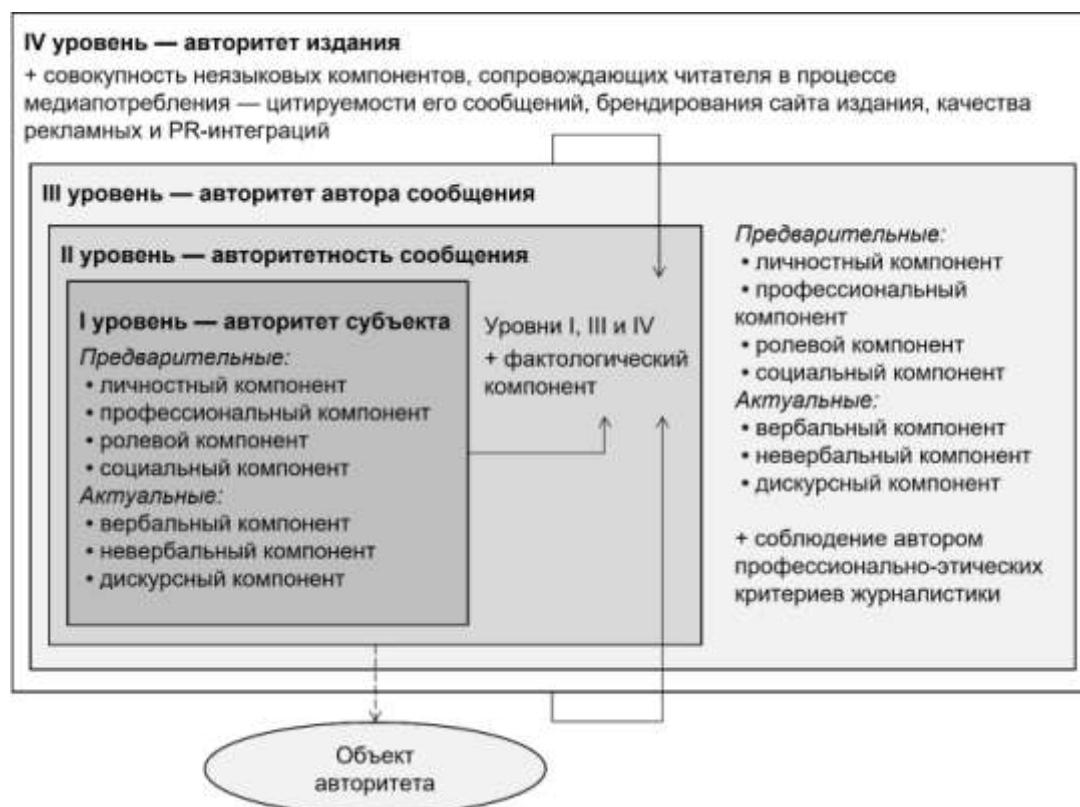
IV уровень — авторитет издания

+ совокупность неязыковых компонентов, сопровождающих читателя в процессе медиапотребления — цитируемости его сообщений, брендирования сайта издания, качества рекламных и PR-интеграций

III уровень — авторитет автора сообщения

II уровень — авторитетность сообщения

I уровень — авторитет субъекта

*Предварительные:*
• личностный компонент
• профессиональный компонент
• ролевой компонент
• социальный компонент

*Актуальные:*
• вербальный компонент
• невербальный компонент
• дискурсный компонент

Уровни I, III и IV
+ фактологический компонент

*Предварительные:*
• личностный компонент
• профессиональный компонент
• ролевой компонент
• социальный компонент

*Актуальные:*
• вербальный компонент
• невербальный компонент
• дискурсный компонент

+ соблюдение автором профессионально-этических критериев журналистики

Объект авторитета